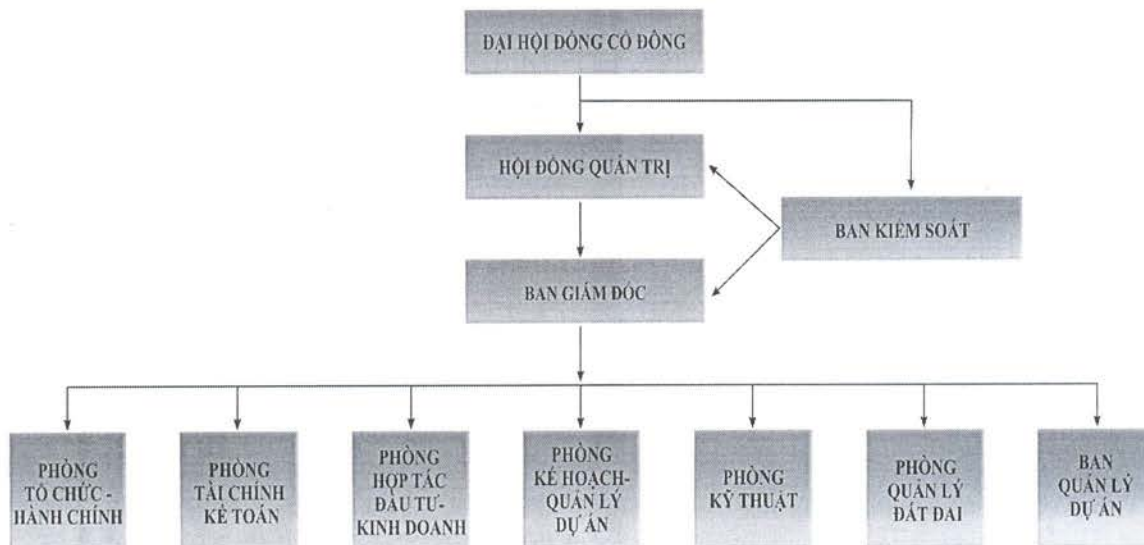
ĐẠI HỘI ĐỒNG CỔ ĐÔNG

HỘI ĐỒNG QUẢN TRỊ

BAN KIỂM SOÁT

BAN GIÁM ĐỐC

PHÒNG TỔ CHỨC - HÀNH CHÍNH

PHÒNG TÀI CHÍNH KẾ TOÁN

PHÒNG HỢP TÁC ĐẦU TƯ- KINH DOANH

PHÒNG KẾ HOẠCH- QUẢN LÝ DỰ ÁN

PHÒNG KỸ THUẬT

PHÒNG QUẢN LÝ ĐẤT ĐAI

BAN QUẢN LÝ DỰ ÁN